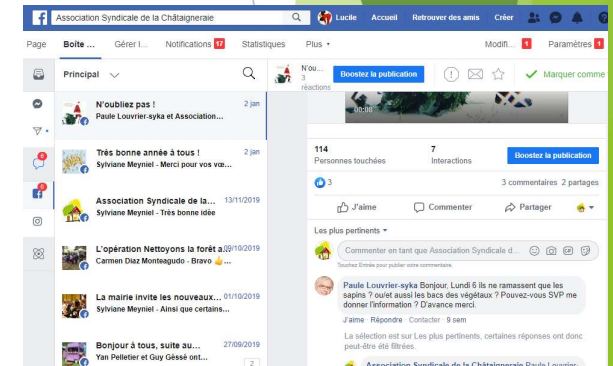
Association Syndicale de la Châtaigneraie

Lucile Accueil Retrouver des amis Créer

Page Boîte ... Gérer l... Notifications 17 Statistiques Plus ▾ Modifi... 1 Paramètres 1

Principal

N'oubliez pas ! 2 jan
Paule Louvrier-syka et Association...

Très bonne année à tous ! 2 jan
Sylviane Meyniel - Merci pour vos vœ...

Association Syndicale de la... 13/11/2019
Sylviane Meyniel - Très bonne idée

L'opération Nettoyons la forêt a... 09/10/2019
Carmen Diaz Monteagudo - Bravo 👍...

La mairie invite les nouveaux... 01/10/2019
Sylviane Meyniel - Avec quelques certains...

Bonjour à tous, suite au... 27/09/2019
Yan Pelletier et Guy Géssé ont... 2

N'ou... 3 réactions Boostez la publication Marquer comme

00:08

114 Personnes touchées
7 Interactions
Boostez la publication

3
3 commentaires 2 partages

J'aime Commenter Partager

Les plus pertinents ▾

Commenter en tant que Association Syndicale d...
Touchez Entrée pour publier votre commentaire.

Paule Louvrier-syka Bonjour, Lundi 6 ils ne ramassent que les sapins ? ou/et aussi les bacs des végétaux ? Pouvez-vous SVP me donner l'information ? D'avance merci.
J'aime · Répondre · Contacter · 9 sem

La sélection est sur Les plus pertinents, certaines réponses ont donc peut-être été filtrées.

Association Syndicale de la Châtaigneraie Paule Louvrier-